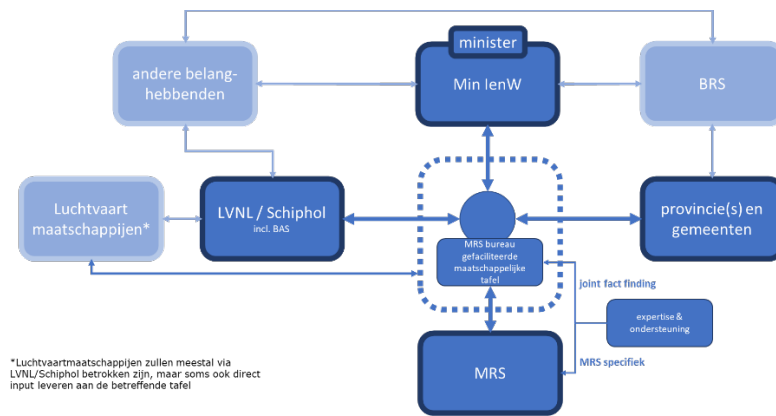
minister

andere belanghebbenden

Min IenW

BRS

Luchtvaart maatschappijen*

LVNL / Schiphol
incl. BAS

MRS bureau gefaciliteerde maatschappelijke tafel

provincie(s) en gemeenten

joint fact finding

expertise & ondersteuning

MRS specifiek

MRS

*Luchtvaartmaatschappijen zullen meestal via LVNL/Schiphol betrokken zijn, maar soms ook direct input leveren aan de betreffende tafel